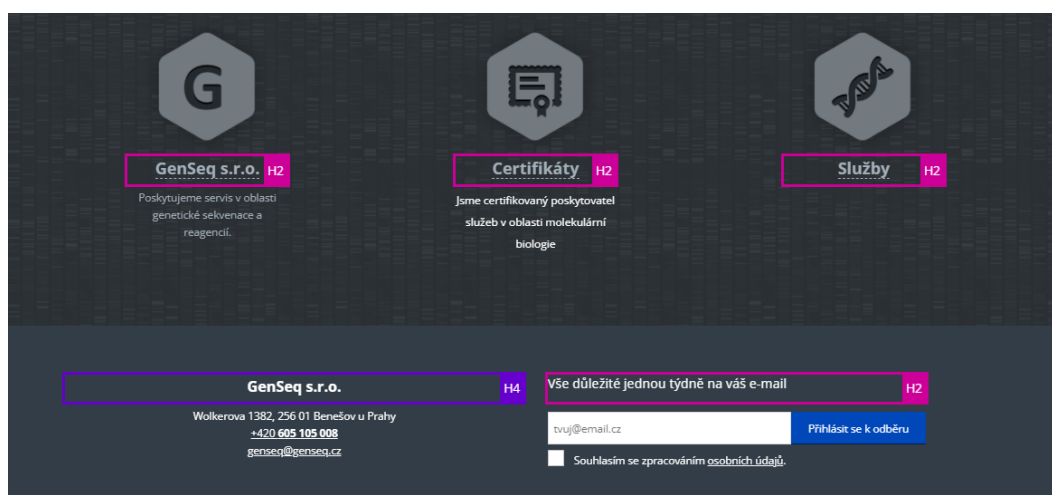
G

GenSeq s.r.o. H2

Poskytujeme servis v oblasti genetické sekvenace a reagencií.

Certifikáty H2

Jsme certifikovaný poskytovatel služeb v oblasti molekulární biologie

Služby H2

GenSeq s.r.o. H4

Wolkerova 1382, 256 01 Benešov u Prahy
+420 605 105 008
genseq@genseq.cz

Vše důležité jednou týdně na váš e-mail H2

tvuj@email.cz

Přihlásit se k odběru

Souhlasím se zpracováním osobních údajů.